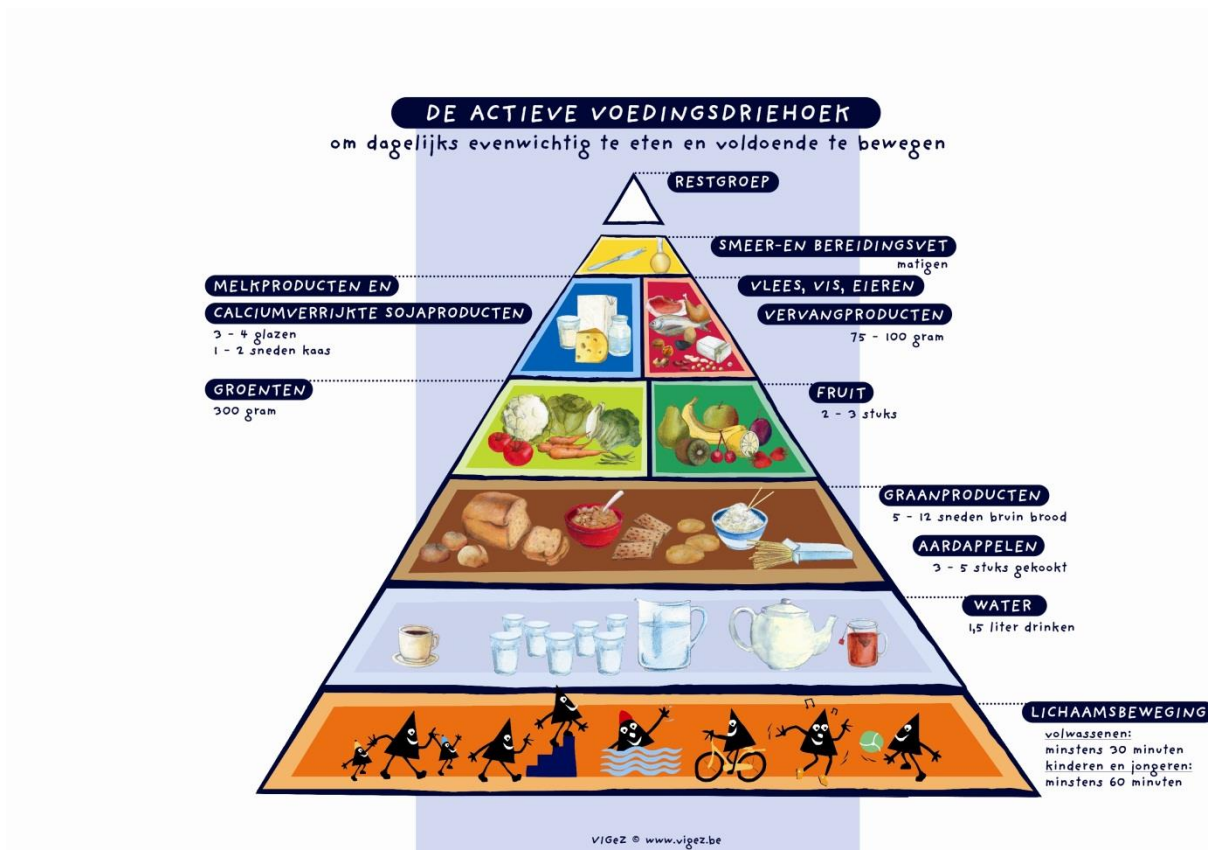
DE ACTIEVE VOEDINGSDRIEHOEK
om dagelijks evenwichtig te eten en voldoende te bewegen

RESTGROEP

SMEER-EN BEREIDINGSVET
matigen

MELKPRODUCTEN EN
CALCIUMVERRIJKTE SOJAPRODUCTEN
3 - 4 glazen
1 - 2 sneden kaas

VLEES, VIS, EIEREN
VERVANGPRODUCTEN
75 - 100 gram

GROENTEN
300 gram

FRUIT
2 - 3 stuks

GRAANPRODUCTEN
5 - 12 sneden bruin brood

AARDAPPELEN
3 - 5 stuks gekookt

WATER
1,5 liter drinken

LICHAAMSBEWEGING
volwassenen:
minstens 30 minuten
kinderen en jongeren:
minstens 60 minuten

VIGeZ © www.vigez.be